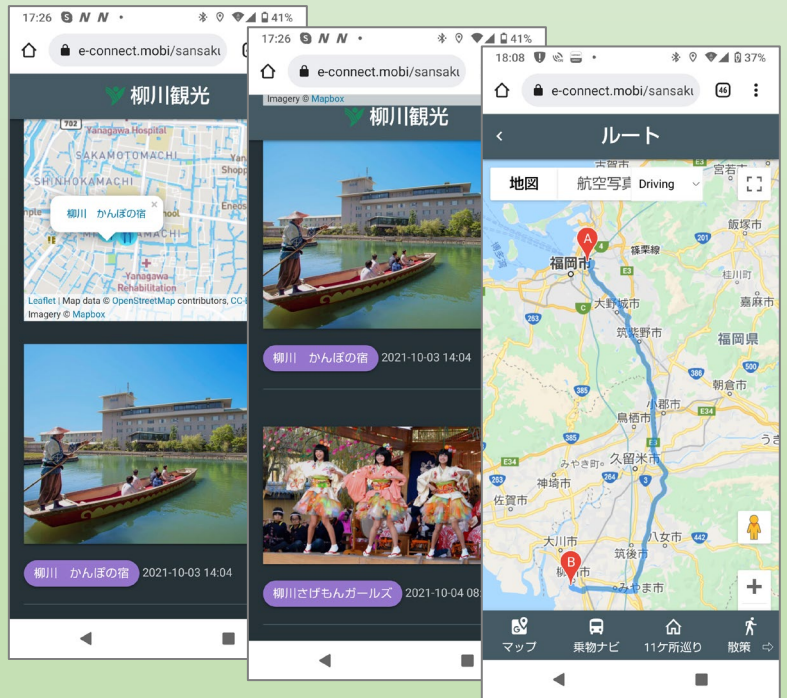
17:26 41%

e-connect.mobi/sansaku

柳川観光

702

Yanagawa Hospital

SAKAMOTOMACHI

SHINHOKAMACHI

柳川　かんぽの宿

Yanagawa Rehabilitation

Leaflet | Map data © OpenStreetMap contributors, CC

Imagery © Mapbox

柳川　かんぽの宿　2021-10-03 14:04

17:26 41%

e-connect.mobi/sansaku

Imagery © Mapbox

柳川観光

柳川　かんぽの宿　2021-10-03 14:04

柳川さげもんガールズ　2021-10-04 08

18:08 37%

e-connect.mobi/sansaku

46

ルート

地図　航空写真　Driving

福岡市

篠栗線

大野城市

筑紫野市

福岡県

嘉麻市

桂川町

朝倉市

小郡市

鳥栖市

久留米市

みやき町

神埼市

佐賀市

大川市

筑後市

八女市

柳川市

みやま市

E34

385

263

442

マップ　乗物ナビ　11ケ所巡り　散策